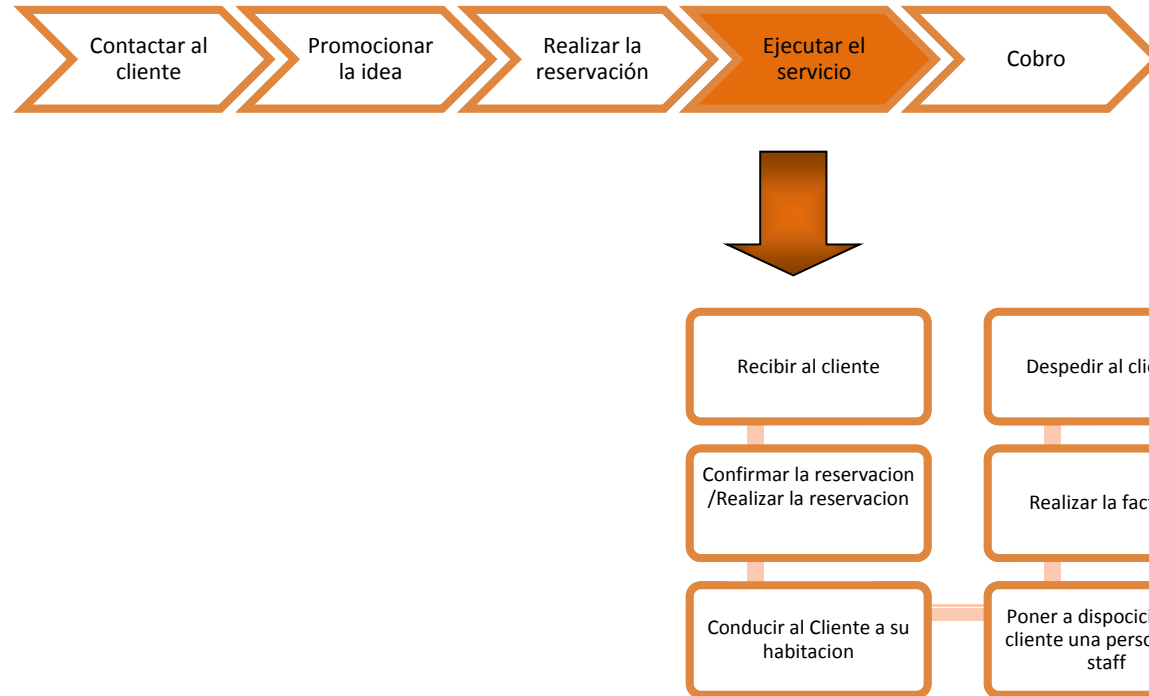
Contactar al cliente

Promocionar la idea

Realizar la reservación

Ejecutar el servicio

Cobro

Recibir al cliente

Confirmar la reservacion /Realizar la reservacion

Conducir al Cliente a su habitacion

Despedir al cli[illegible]

Realizar la fact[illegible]

Poner a dispocici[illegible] cliente una perso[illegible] staff